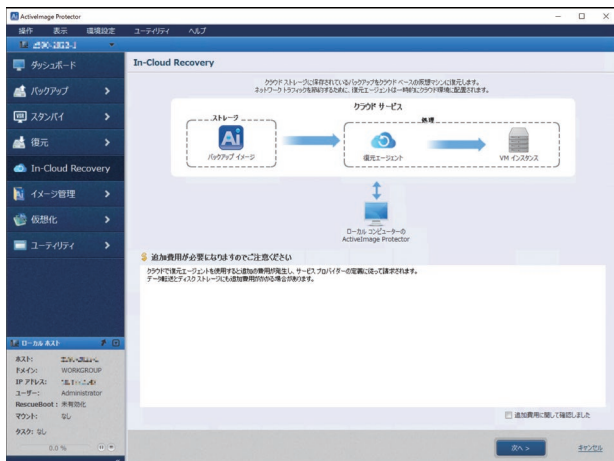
ActiveImage Protector

操作　表示　環境設定　ユーティリティ　ヘルプ

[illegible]

ダッシュボード

バックアップ

スタンバイ

復元

In-Cloud Recovery

イメージ管理

仮想化

ユーティリティ

In-Cloud Recovery

クラウド ストレージに保存されているバックアップをクラウド ベースの仮想マシンに復元します。
ネットワーク トラフィックを節約するために、復元エージェントは一時的にクラウド環境に配置されます。

クラウド サービス

ストレージ

処理

バックアップ イメージ

復元エージェント

VM インスタンス

ローカル コンピューターの
ActiveImage Protector

追加費用が必要となりますのでご注意ください

クラウドで復元エージェントを使用すると追加の費用が発生し、サービス プロバイダーの定義に従って請求されます。
データ転送とディスク ストレージにも追加費用がかかる場合があります。

ローカル ホスト

ホスト:　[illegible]
ドメイン:　WORKGROUP
IP アドレス:　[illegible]
ユーザー:　Administrator
RescueBoot: 未有効化
マウント:　なし

タスク: なし

0.0 %

追加費用に関して確認しました

次へ >

キャンセル